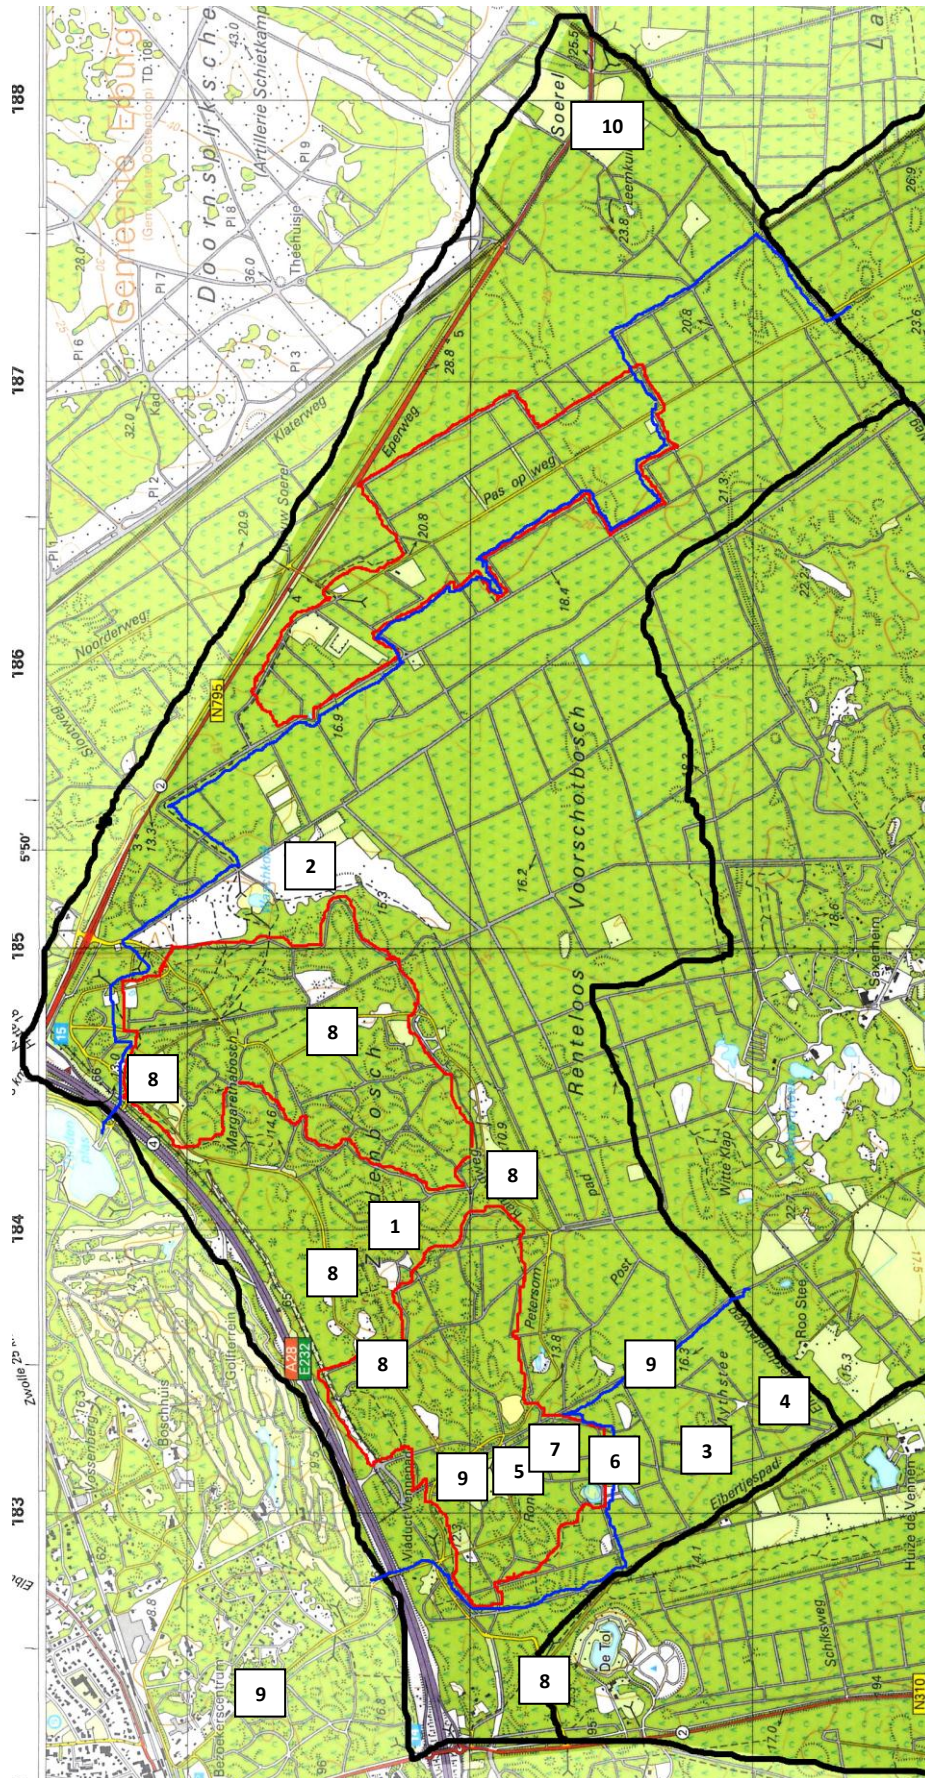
188
187
186
5°50'
185
184
183
10
2
8
8
8
1
8
8
9
4
3
7
6
5
9
8
9
Gemeente Epe
Doornspijksche
Artillerie Schietkamp
Soerel
Leemkuil
Theehuisje
Eperweg
Pas op weg
Klaterweg
Noorderweg
Slooweg
N795
Voorschotbosch
Renteloos
Margarethabosch
Petersom
Post
pad
Witte Klap
Roo Stee
Elbertjespad
Huize de Vennen
Schiksweg
De Tol
N310
A28
E232
Viaduct
Golfterrein
Boschhuis
Bezoekerscentrum
Zwolle
Sayersheim
15